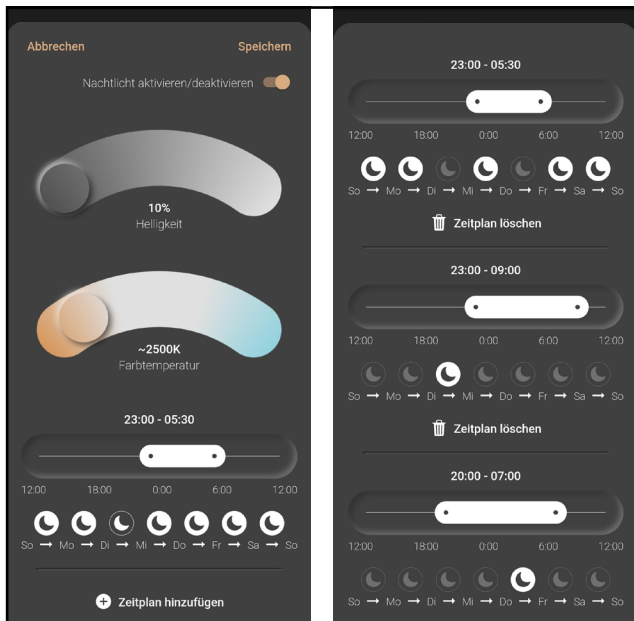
Abbrechen
Speichern

Nachtlicht aktivieren/deaktivieren

10%
Helligkeit

~2500K
Farbtemperatur

23:00 - 05:30

12:00 18:00 0:00 6:00 12:00

So → Mo → Di → Mi → Do → Fr → Sa → So

Zeitplan hinzufügen

23:00 - 05:30

12:00 18:00 0:00 6:00 12:00

So → Mo → Di → Mi → Do → Fr → Sa → So

Zeitplan löschen

23:00 - 09:00

12:00 18:00 0:00 6:00 12:00

So → Mo → Di → Mi → Do → Fr → Sa → So

Zeitplan löschen

20:00 - 07:00

12:00 18:00 0:00 6:00 12:00

So → Mo → Di → Mi → Do → Fr → Sa → So